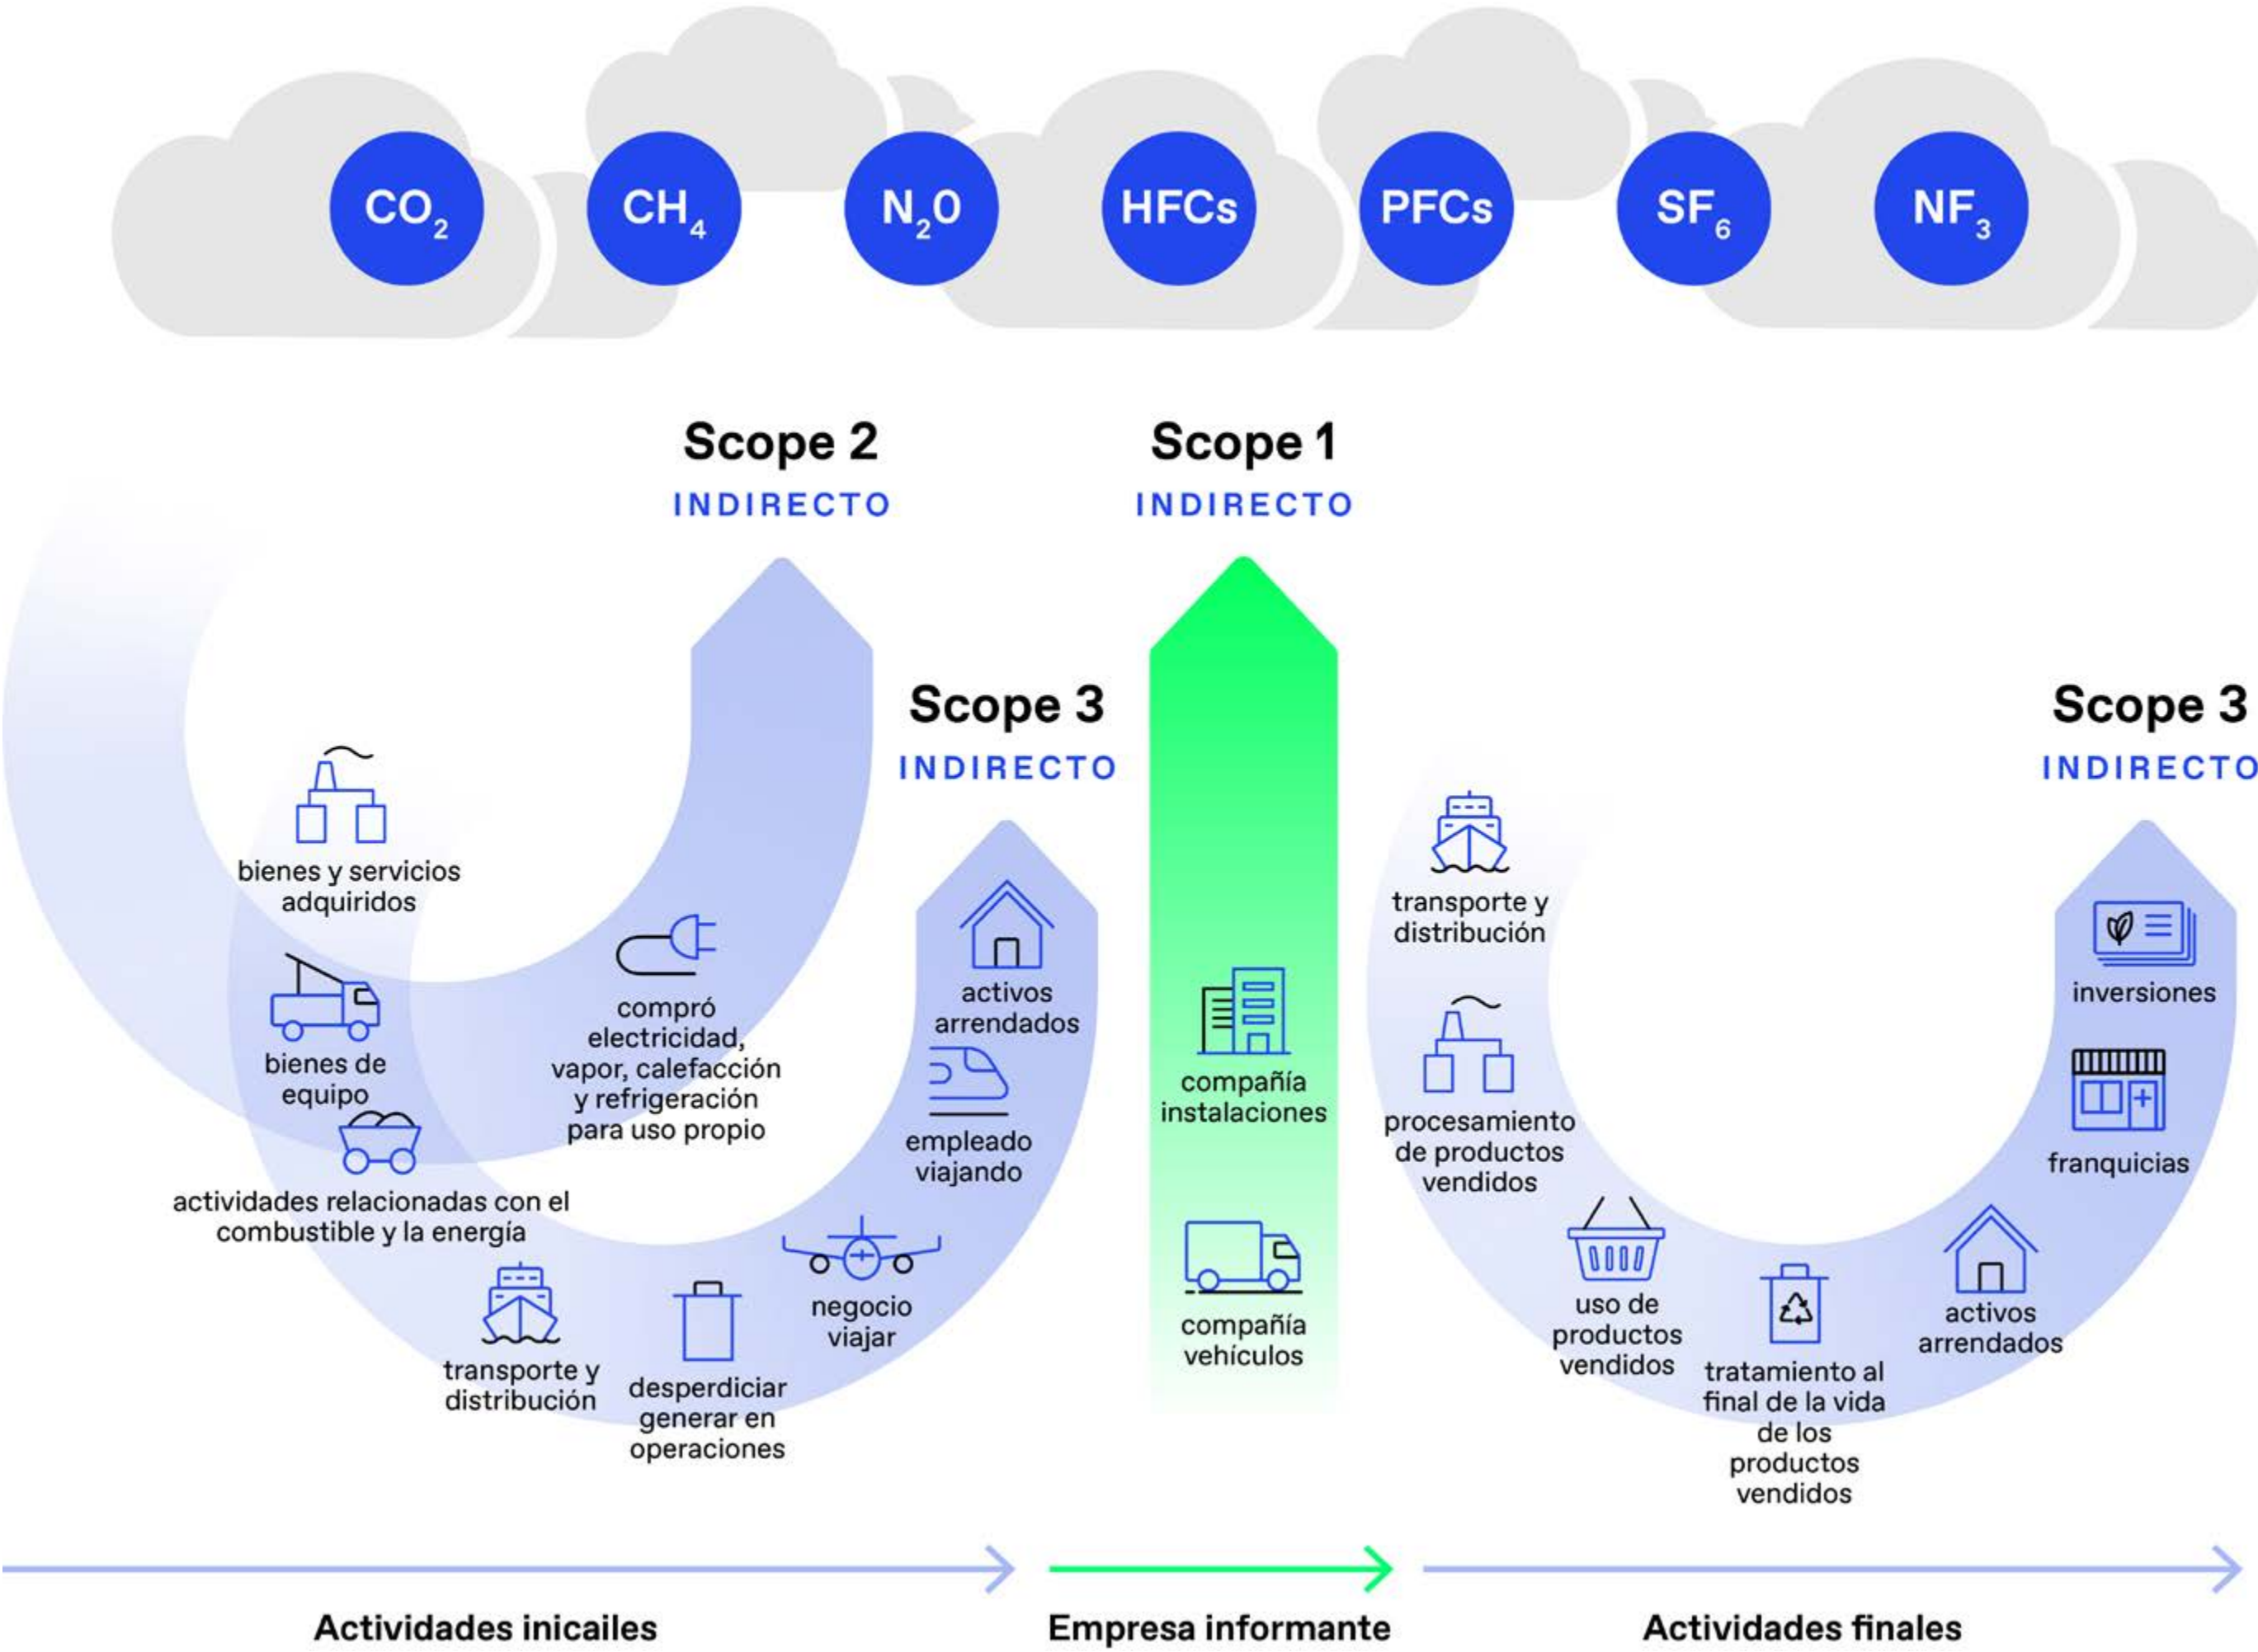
$CO_2$ $CH_4$ $N_2O$ HFCs PFCs $SF_6$ $NF_3$

Scope 2
INDIRECTO

Scope 1
INDIRECTO

Scope 3
INDIRECTO

Scope 3
INDIRECTO

bienes y servicios adquiridos

bienes de equipo

actividades relacionadas con el combustible y la energía

transporte y distribución

desperdiciar generar en operaciones

negocio viajar

compró electricidad, vapor, calefacción y refrigeración para uso propio

activos arrendados

empleado viajando

compañía instalaciones

compañía vehículos

transporte y distribución

procesamiento de productos vendidos

uso de productos vendidos

tratamiento al final de la vida de los productos vendidos

activos arrendados

franquicias

inversiones

Actividades inicailes

Empresa informante

Actividades finales